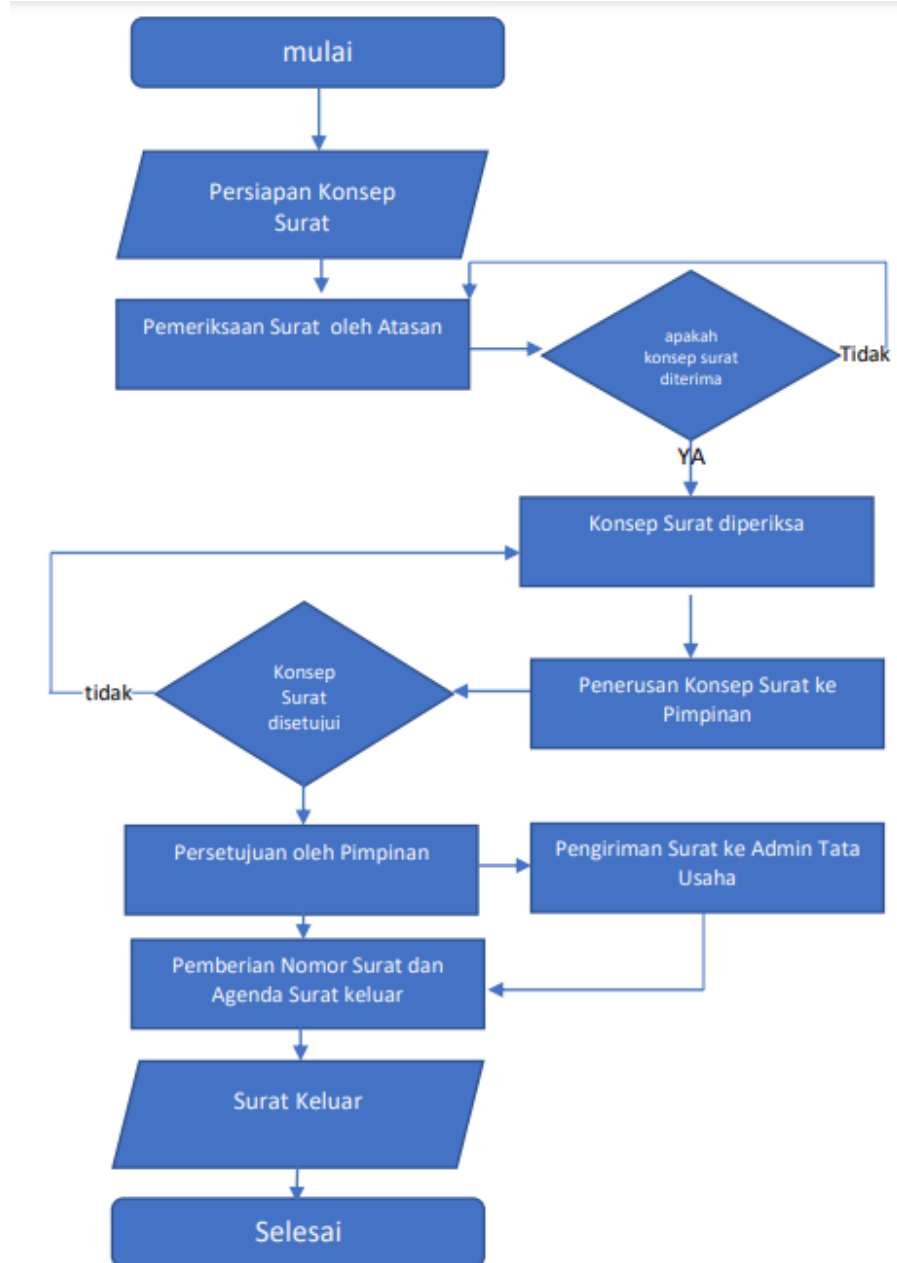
mulai

Persiapan Konsep Surat

Pemeriksaan Surat oleh Atasan

apakah konsep surat diterima

Tidak

YA

Konsep Surat diperiksa

tidak

Konsep Surat disetujui

Penerusan Konsep Surat ke Pimpinan

Persetujuan oleh Pimpinan

Pengiriman Surat ke Admin Tata Usaha

Pemberian Nomor Surat dan Agenda Surat keluar

Surat Keluar

Selesai